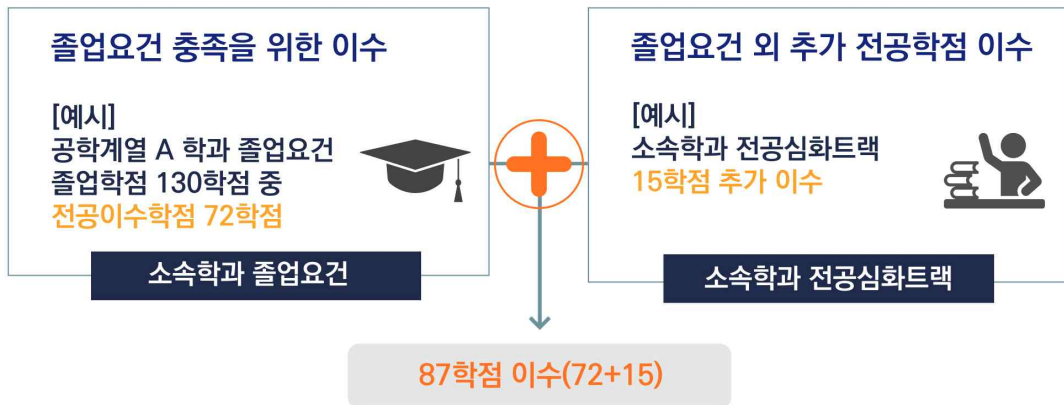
졸업요건 충족을 위한 이수

[예시]
공학계열 A 학과 졸업요건
졸업학점 130학점 중
전공이수학점 72학점

소속학과 졸업요건

졸업요건 외 추가 전공학점 이수

[예시]
소속학과 전공심화트랙
15학점 추가 이수

소속학과 전공심화트랙

87학점 이수(72+15)